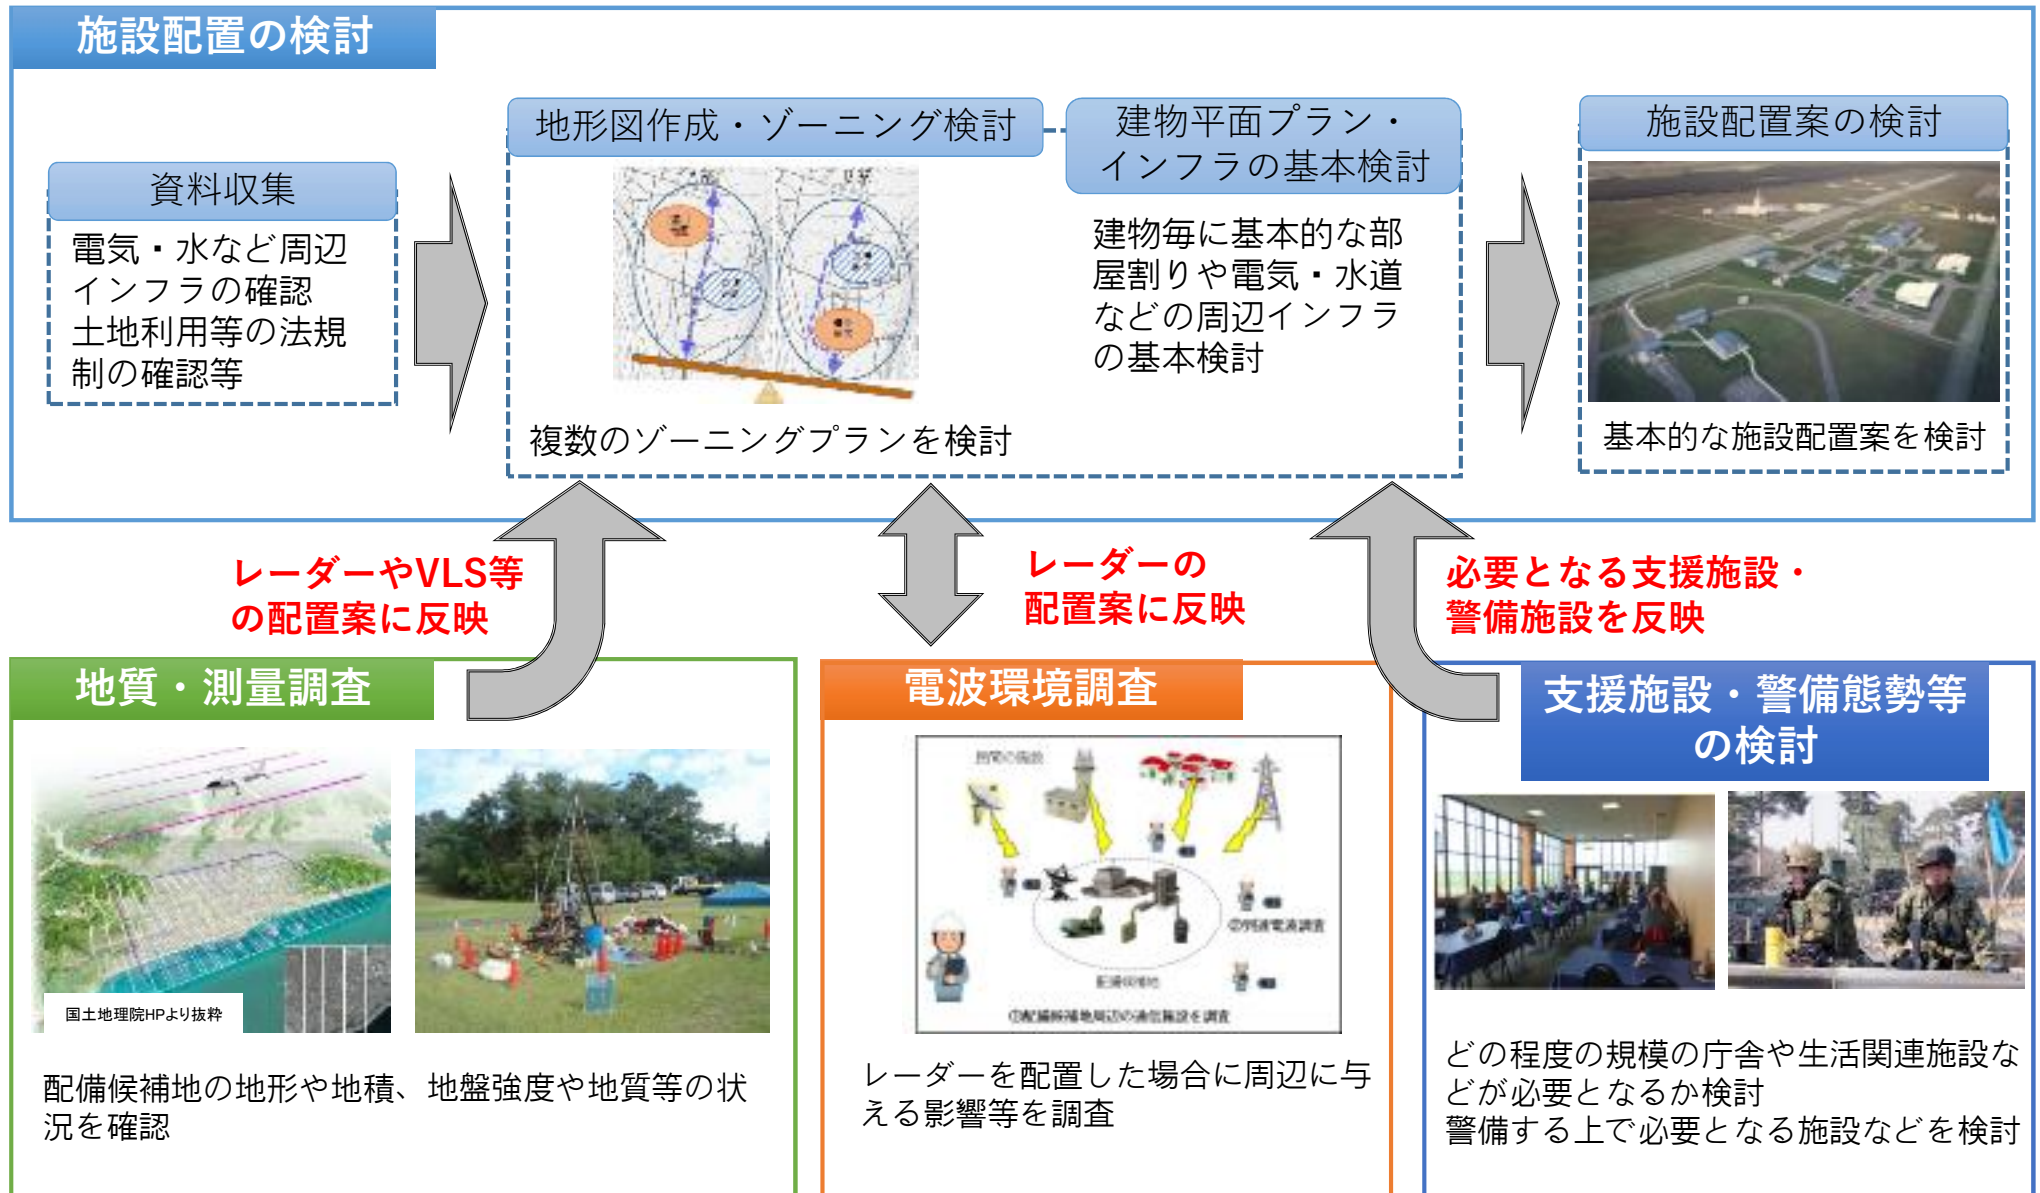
施設配置の検討

資料収集

電気・水など周辺インフラの確認
土地利用等の法規制の確認等

地形図作成・ゾーニング検討

複数のゾーニングプランを検討

建物平面プラン・インフラの基本検討

建物毎に基本的な部屋割りや電気・水道などの周辺インフラの基本検討

施設配置案の検討

基本的な施設配置案を検討

レーダーやVLS等の配置案に反映

レーダーの配置案に反映

必要となる支援施設・警備施設を反映

地質・測量調査

国土地理院HPより抜粋

配備候補地の地形や地積、地盤強度や地質等の状況を確認

電波環境調査

レーダーを配置した場合に周辺に与える影響等を調査

支援施設・警備態勢等の検討

どの程度の規模の庁舎や生活関連施設などが必要となるか検討
警備する上で必要となる施設などを検討